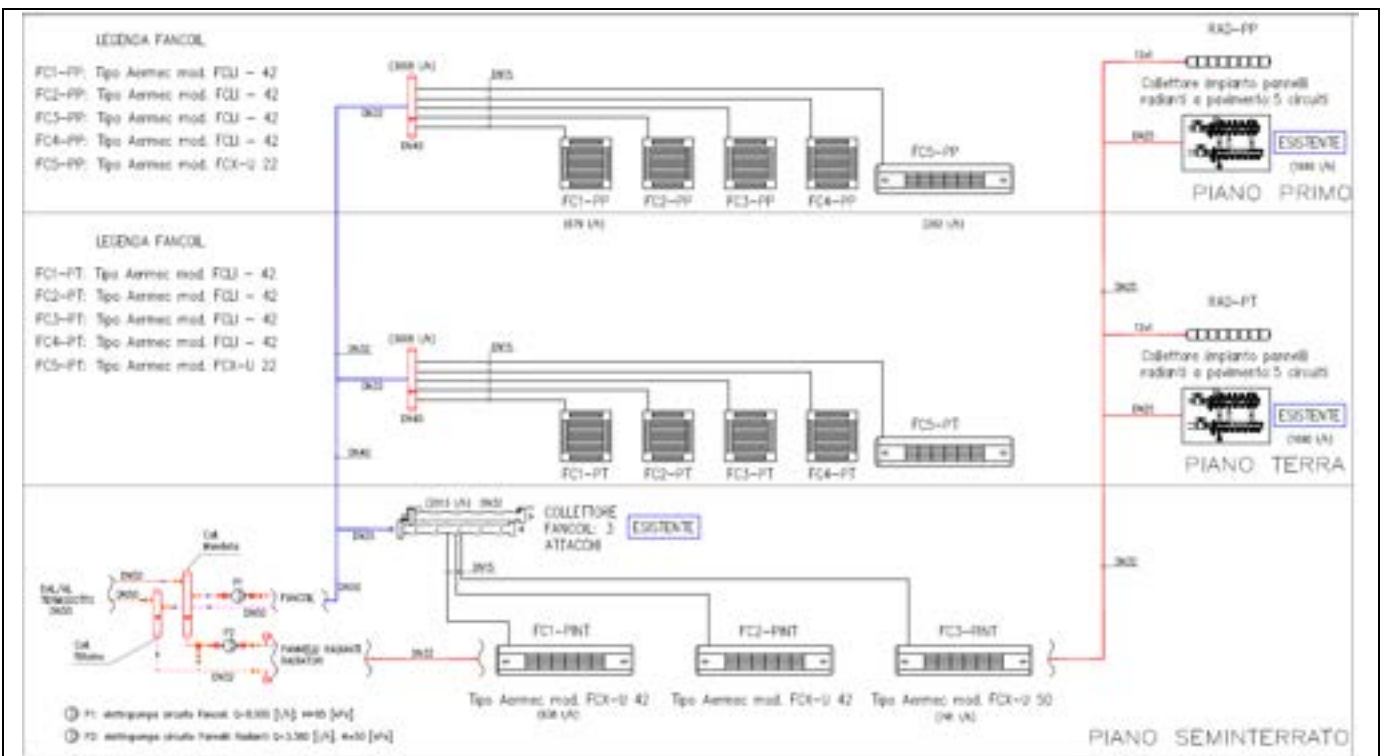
LEGENDA FANCOIL

FC1-PP: Tipo Aermec mod. FCU - 42
FC2-PP: Tipo Aermec mod. FCU - 42
FC3-PP: Tipo Aermec mod. FCU - 42
FC4-PP: Tipo Aermec mod. FCU - 42
FC5-PP: Tipo Aermec mod. FCX-U 22

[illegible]
DN15
DN32
DN40

FC1-PP FC2-PP FC3-PP FC4-PP FC5-PP

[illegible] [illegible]

RAD-PP
Collettore impianto pannelli radianti a pavimento 5 circuiti
DN20
ESISTENTE
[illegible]
PIANO PRIMO

LEGENDA FANCOIL

FC1-PT: Tipo Aermec mod. FCU - 42
FC2-PT: Tipo Aermec mod. FCU - 42
FC3-PT: Tipo Aermec mod. FCU - 42
FC4-PT: Tipo Aermec mod. FCU - 42
FC5-PT: Tipo Aermec mod. FCX-U 22

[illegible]
DN15
DN32
DN32
DN40
DN40

FC1-PT FC2-PT FC3-PT FC4-PT FC5-PT

DN25
RAD-PT
Collettore impianto pannelli radianti a pavimento 5 circuiti
DN20
ESISTENTE
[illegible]
PIANO TERRA

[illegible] DN32
COLLETTORE FANCOIL: 3 ATTACCHI
ESISTENTE
DN20
DN15
DN32

Coll. Mandata
Coll. Ritorno
DAL/AL TERMOCOTTO DN50
DN50
DN50
P1
FANCOIL
DN32
P2
PANNELLI RADIANTI RADIATORI
DN32
DN32

FC1-PINT FC2-PINT FC3-PINT

Tipo Aermec mod. FCX-U 42
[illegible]
Tipo Aermec mod. FCX-U 42
Tipo Aermec mod. FCX-U 50
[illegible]

P1: elettropompa circuito Fancoil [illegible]
P2: elettropompa circuito Pannelli Radianti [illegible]

PIANO SEMINTERRATO